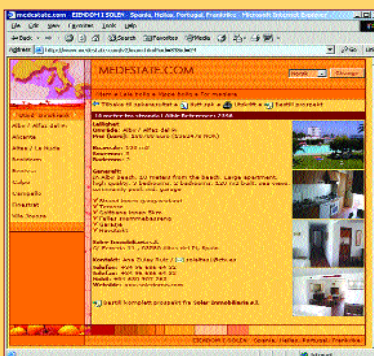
medestate.com - EIENDOM I SOLEN - Spania, Italia, Portugal, Frankrike - Microsoft Internet Explorer

Fil Rediger Vis Favoritter Verktøy Hjelp

Back Search Favorites Media

Address http://www.medestate.com/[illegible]

MEDESTATE.COM

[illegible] Tilbake til søkeresultat | Send epost | Utskrift | Bestill prospekt

Leilighet
Område: Albir / Alfaz del Pi
Pris (euro): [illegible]

Størrelse: 120 m2
Soverom: 3
Baderom: 2

Generelt:
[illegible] Albir beach, 10 meters from the beach. Large apartment, high quality, 3 bedrooms, 2 bathrooms, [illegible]

Solar Inmobiliaria S.L.

Bestill komplett prospekt fra Solar Inmobiliaria S.L.

EIENDOM I SOLEN - Spania, Italia, Portugal, Frankrike

Albir / Alfaz del Pi
Alicante
Altea / La Nucia
Benidorm
Calpe
Campello
Orihuela
Villajoyosa